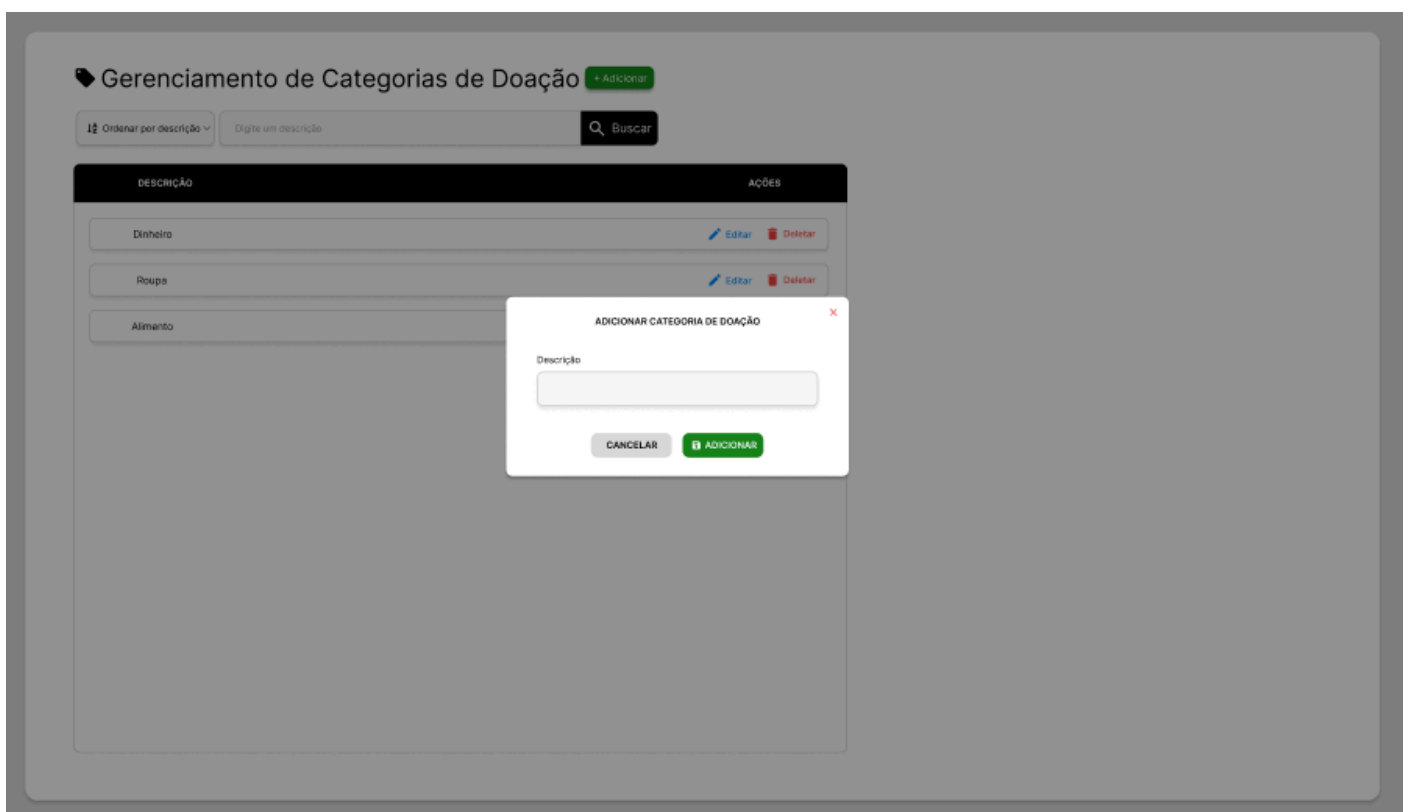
Gerenciamento de Categorias de Doação + Adicionar

Ordenar por descrição

Digite um descrição

Buscar

| DESCRIÇÃO | AÇÕES |
|---|---|
| Dinheiro | Editar Deletar |
| Roupa | Editar Deletar |
| Alimento | |

ADICIONAR CATEGORIA DE DOAÇÃO

×

Descrição

CANCELAR

ADICIONAR